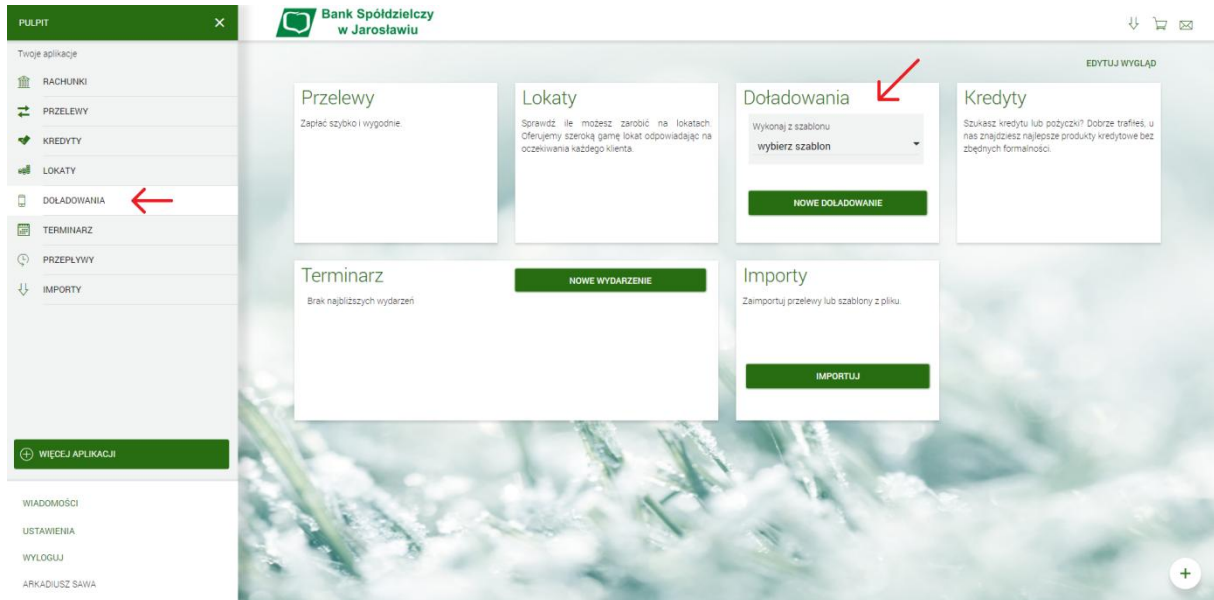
PULPIT

Twoje aplikacje

RACHUNKI

PRZELEWY

KREDYTY

LOKATY

DOŁADOWANIA

TERMINARZ

PRZEPŁYWY

IMPORTY

WIĘCEJ APLIKACJI

WIADOMOŚCI

USTAWIENIA

WYLOGUJ

ARKADIUSZ SAWA

Bank Spółdzielczy w Jarosławiu

EDYTUJ WYGLĄD

Przelewy

Zapłać szybko i wygodnie.

Lokaty

Sprawdź ile możesz zarobić na lokatach. Oferujemy szeroką gamę lokat odpowiadając na oczekiwania każdego klienta.

Doładowania

Wykonaj z szablonu

wybierz szablon

NOWE DOŁADOWANIE

Kredyty

Szukasz kredytu lub pożyczki? Dobrze trafiłeś, u nas znajdziesz najlepsze produkty kredytowe bez zbędnych formalności.

Terminarz

NOWE WYDARZENIE

Brak najbliższych wydarzeń

Importy

Zaimportuj przelewy lub szablony z pliku.

IMPORTUJ

+